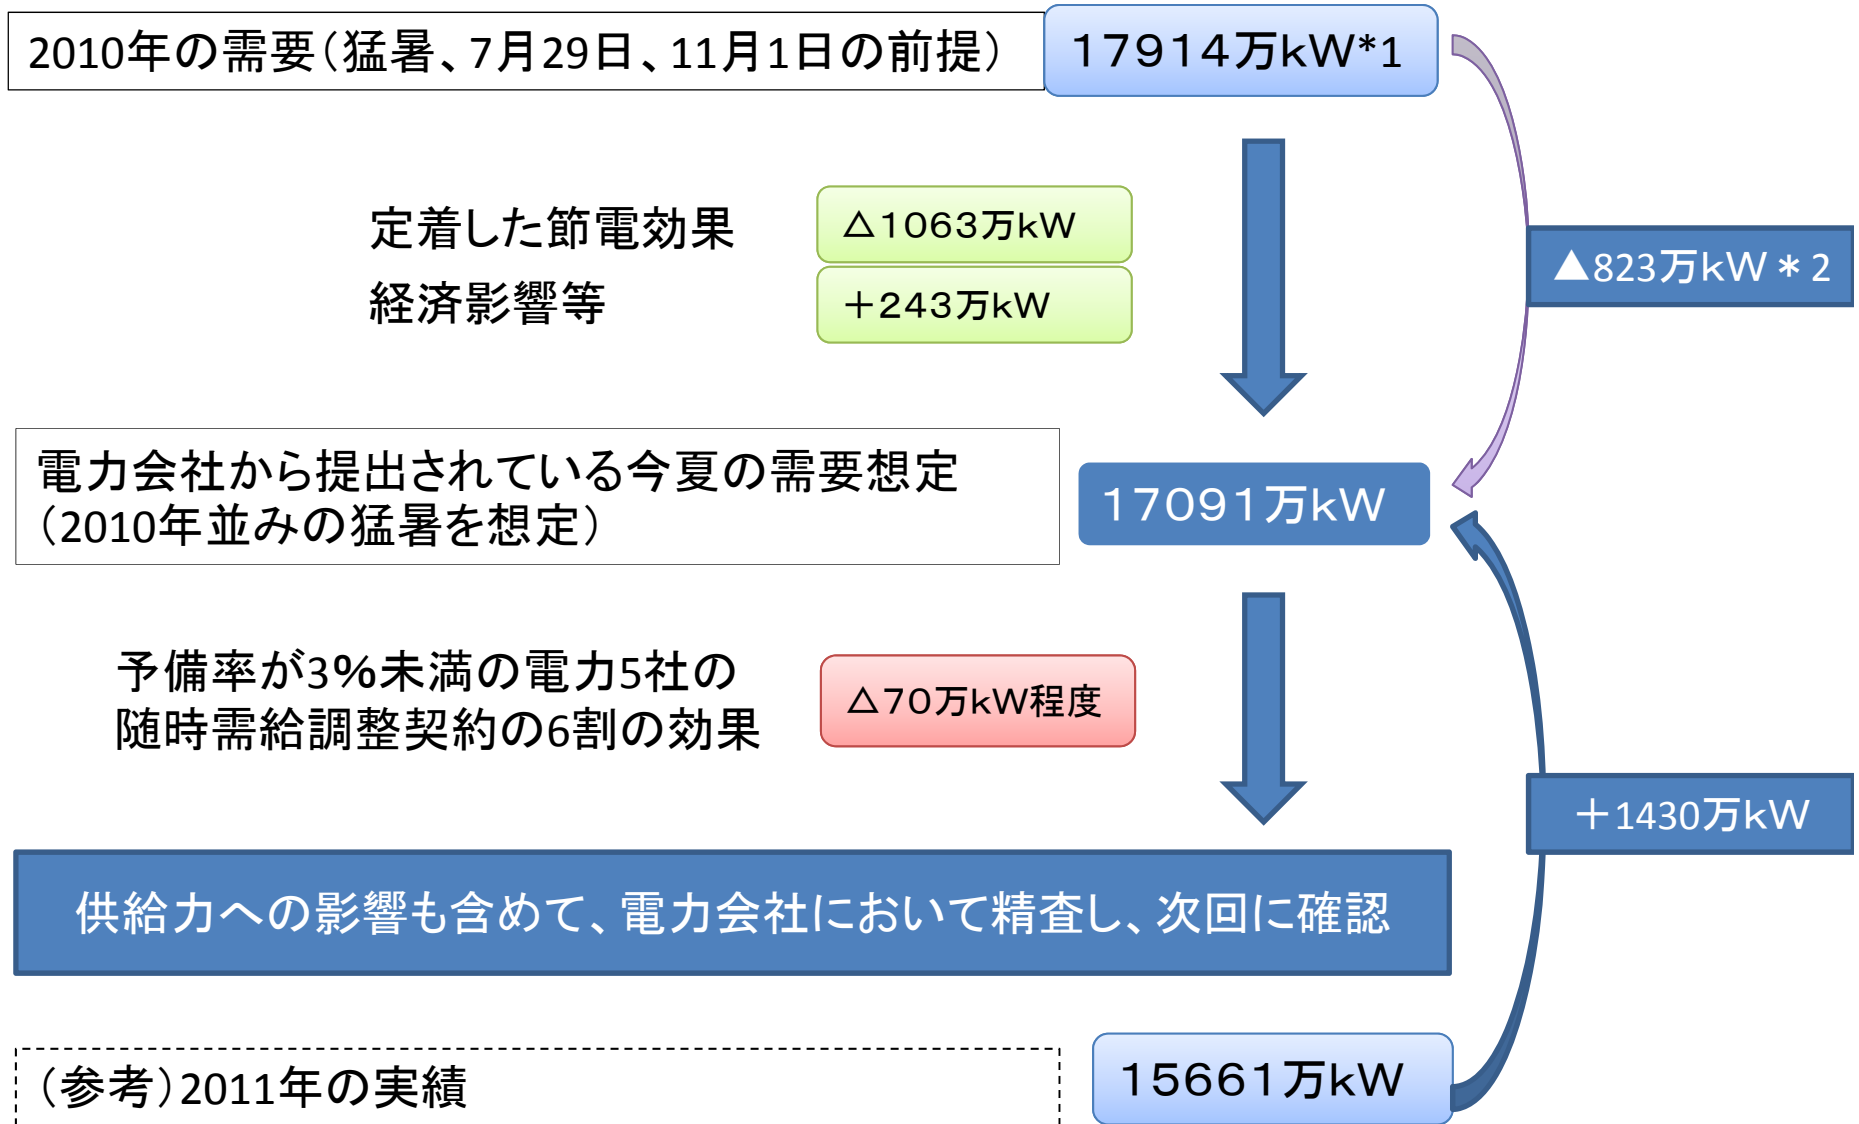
2010年の需要（猛暑、7月29日、11月1日の前提）

17914万kW*1

定着した節電効果

△1063万kW

経済影響等

＋243万kW

▲823万kW＊2

電力会社から提出されている今夏の需要想定
（2010年並みの猛暑を想定）

17091万kW

予備率が3%未満の電力5社の
随時需給調整契約の6割の効果

△70万kW程度

＋1430万kW

供給力への影響も含めて、電力会社において精査し、次回に確認

（参考）2011年の実績

15661万kW